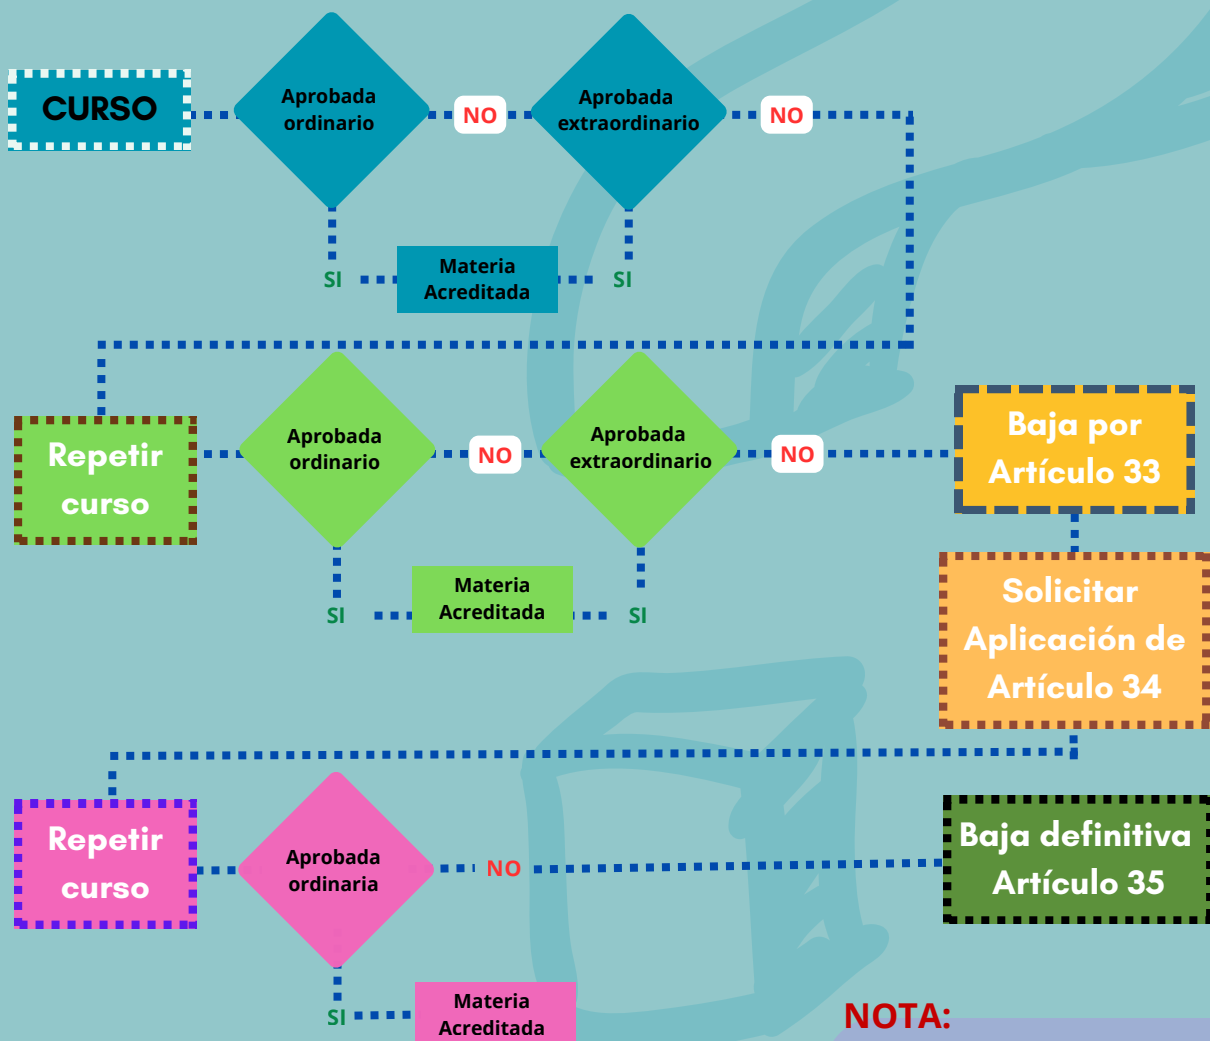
CURSO

Aprobada ordinario

NO

Aprobada extraordinario

NO

SI

Materia Acreditada

SI

Repetir curso

Aprobada ordinario

NO

Aprobada extraordinario

NO

Baja por Artículo 33

SI

Materia Acreditada

SI

Solicitar Aplicación de Artículo 34

Repetir curso

Aprobada ordinaria

NO

Baja definitiva Artículo 35

SI

Materia Acreditada

NOTA: